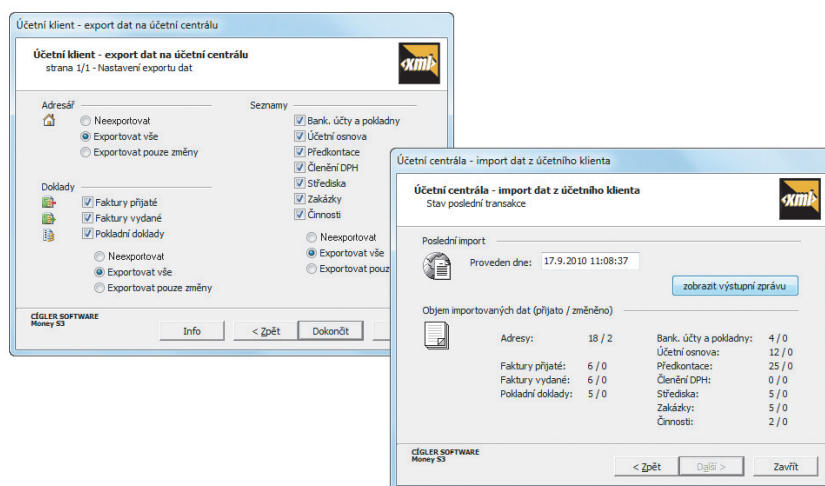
Účetní klient - export dat na účetní centrálu

Účetní klient - export dat na účetní centrálu
strana 1/1 - Nastavení exportu dat

<xml>

Adresář
Neexportovat
Exportovat vše
Exportovat pouze změny

Doklady
Faktury přijaté
Faktury vydané
Pokladní doklady

Neexportovat
Exportovat vše
Exportovat pouze změny

Seznamy
Bank. účty a pokladny
Účetní osnova
Předkontace
Členění DPH
Střediska
Zakázky
Činnosti

Neexportovat
Exportovat vše
Exportovat pouz

CÍGLER SOFTWARE
Money S3

Info
< Zpět
Dokončit

Účetní centrála - import dat z účetního klienta

Účetní centrála - import dat z účetního klienta
Stav poslední transakce

<xml>

Poslední import
Proveden dne: 17.9.2010 11:08:37
zobrazit výstupní zprávu

Objem importovaných dat (přijato / změněno)

| | | | |
|---|---|---|---|
| Adresy: | 18 / 2 | Bank. účty a pokladny: | 4 / 0 |
| | | Účetní osnova: | 12 / 0 |
| Faktury přijaté: | 6 / 0 | Předkontace: | 25 / 0 |
| Faktury vydané: | 6 / 0 | Členění DPH: | 0 / 0 |
| Pokladní doklady: | 5 / 0 | Střediska: | 5 / 0 |
| | | Zakázky: | 5 / 0 |
| | | Činnosti: | 2 / 0 |

CÍGLER SOFTWARE
Money S3

< Zpět
Další >
Zavřít